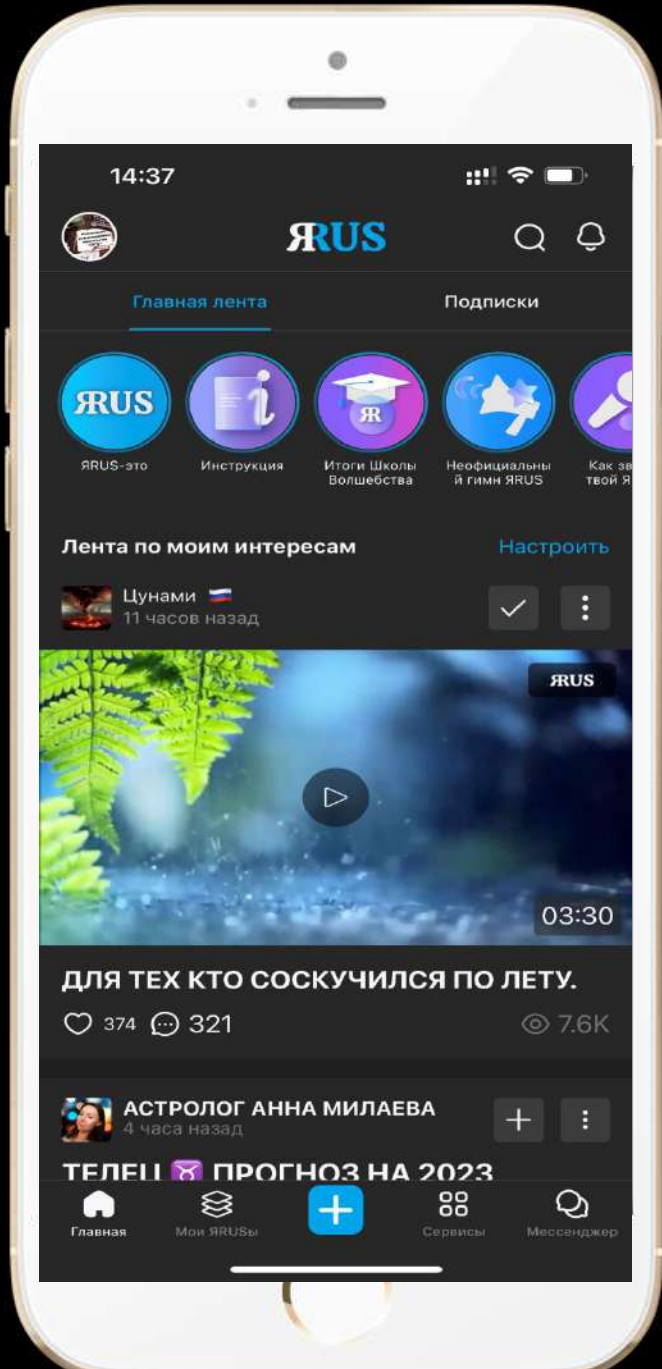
14:37

ЯRUS

Главная лента
Подписки

ЯRUS
ЯRUS-это
Инструкция
Итоги Школы Волшебства
Неофициальный гимн ЯRUS
Как зв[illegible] твой Я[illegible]

Лента по моим интересам
Настроить

Цунами
11 часов назад

ЯRUS
03:30

ДЛЯ ТЕХ КТО СОСКУЧИЛСЯ ПО ЛЕТУ.
374 321 7.6K

АСТРОЛОГ АННА МИЛАЕВА
4 часа назад

ТЕЛЕЦ ♉ ПРОГНОЗ НА 2023

Главная
Мои ЯRUSы
Сервисы
Мессенджер